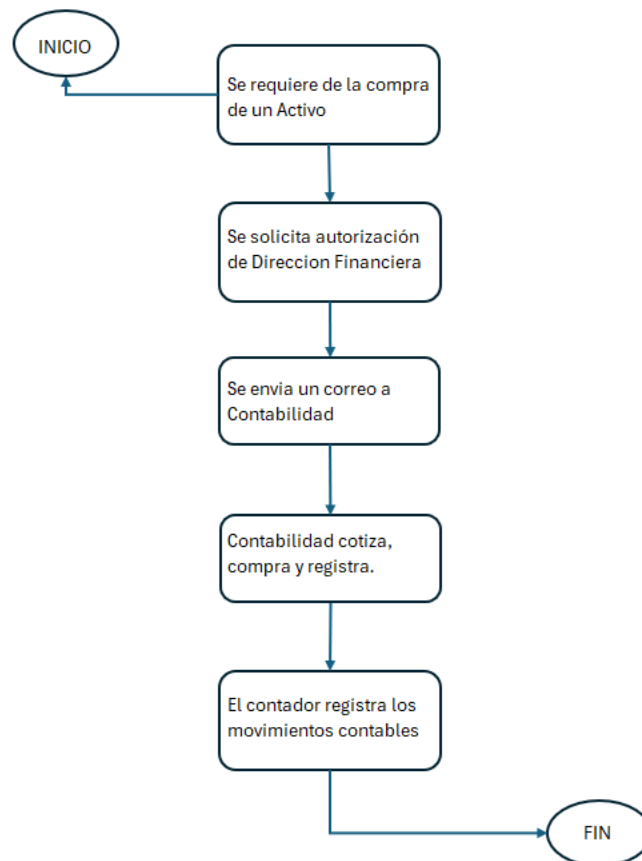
INICIO

Se requiere de la compra de un Activo

Se solicita autorización de Direccion Financiera

Se envia un correo a Contabilidad

Contabilidad cotiza, compra y registra.

El contador registra los movimientos contables

FIN